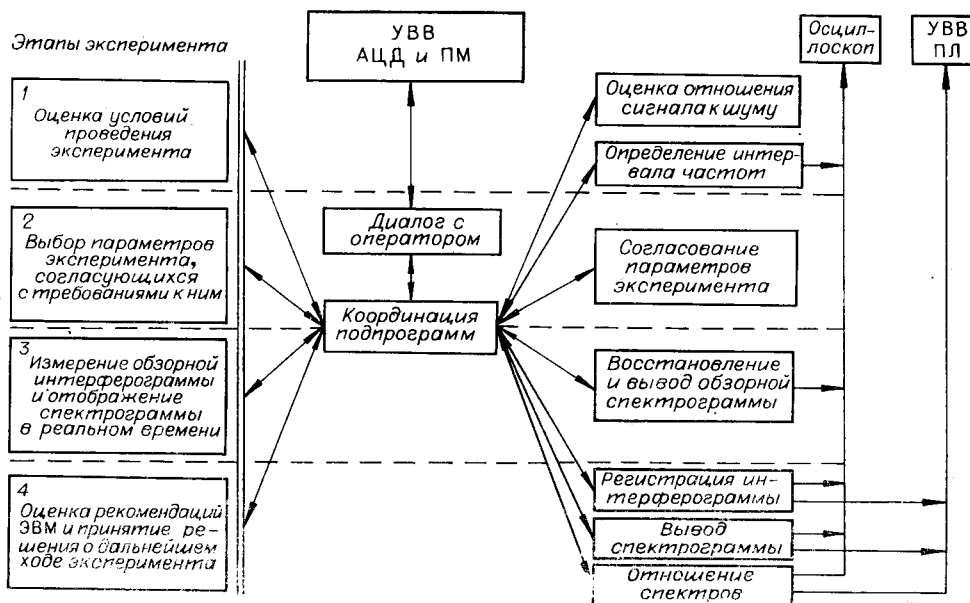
Этапы эксперимента

1
Оценка условий проведения эксперимента

2
Выбор параметров эксперимента, согласующихся с требованиями к ним

3
Измерение обзорной интерферограммы и отображение спектрограммы в реальном времени

4
Оценка рекомендаций ЭВМ и принятие решения о дальнейшем ходе эксперимента

УВВ
АЦД и ПМ

Диалог с оператором

Координация подпрограмм

Оценка отношения сигнала к шуму

Определение интервала частот

Согласование параметров эксперимента

Восстановление и вывод обзорной спектрограммы

Регистрация интерферограммы

Вывод спектрограммы

Отношение спектров

Осциллоскоп

УВВ
ПЛ